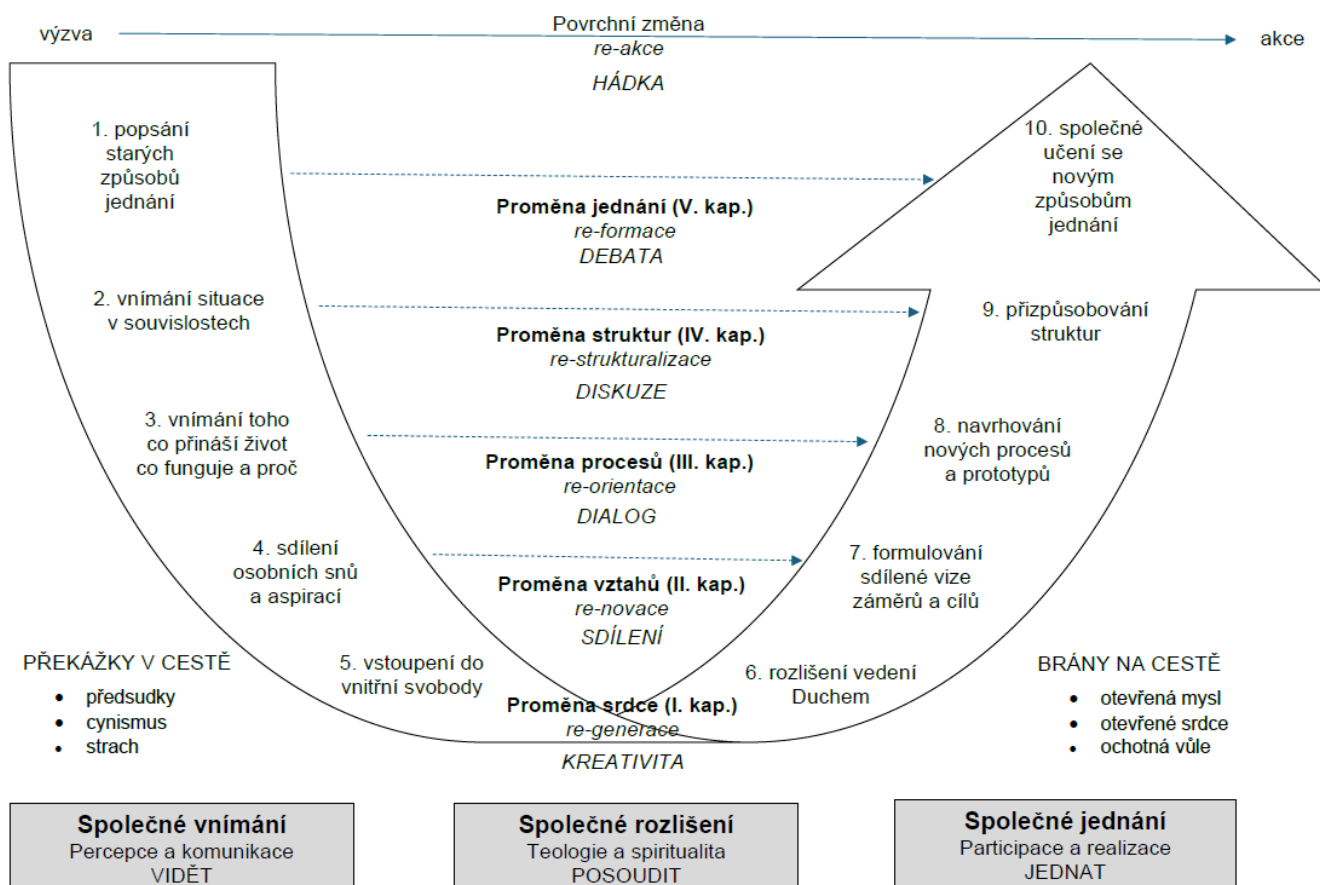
výzva

Povrchní změna
re-akce
HÁDKA

akce

1. popsání starých způsobů jednání

10. společné učení se novým způsobům jednání

Proměna jednání (V. kap.)
re-formace
DEBATA

2. vnímání situace v souvislostech

9. přizpůsobování struktur

Proměna struktur (IV. kap.)
re-strukturalizace
DISKUZE

3. vnímání toho co přináší život co funguje a proč

8. navrhování nových procesů a prototypů

Proměna procesů (III. kap.)
re-orientace
DIALOG

4. sdílení osobních snů a aspirací

7. formulování sdílené vize záměrů a cílů

Proměna vztahů (II. kap.)
re-novace
SDÍLENÍ

PŘEKÁŽKY V CESTĚ
• předsudky
• cynismus
• strach

5. vstoupení do vnitřní svobody

6. rozlišení vedení Duchem

BRÁNY NA CESTĚ
• otevřená mysl
• otevřené srdce
• ochotná vůle

Proměna srdce (I. kap.)
re-generace
KREATIVITA

Společné vnímání
Percepce a komunikace
VIDĚT

Společné rozlišení
Teologie a spiritualita
POSOUDIT

Společné jednání
Participace a realizace
JEDNAT